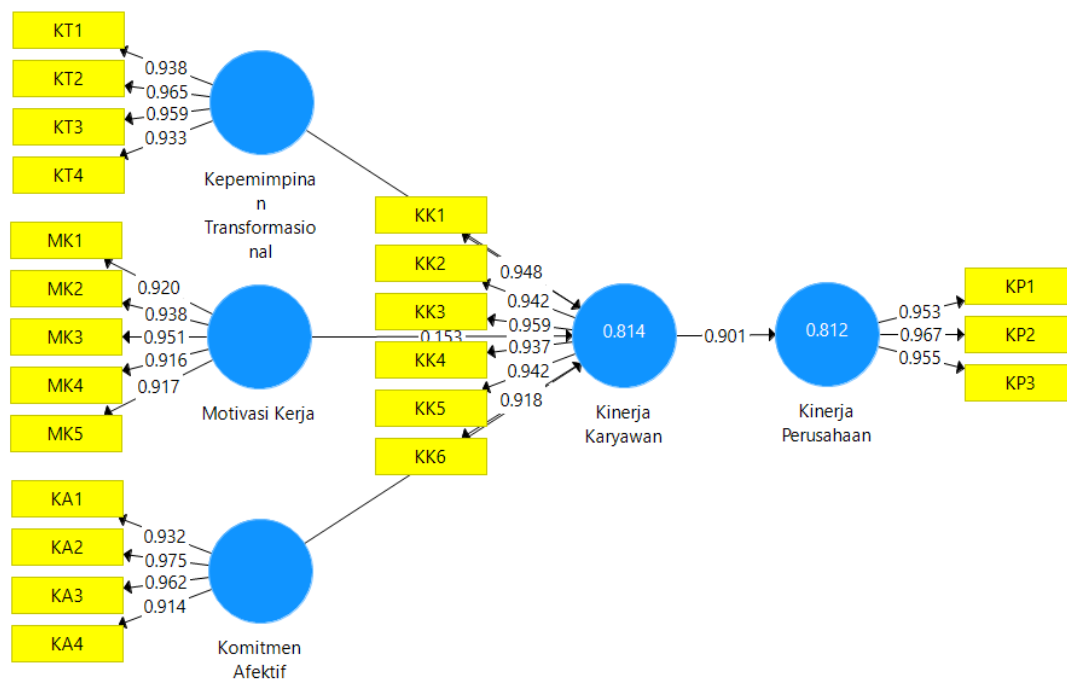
KT1
KT2
KT3
KT4
0.938
0.965
0.959
0.933
Kepemimpinan Transformasional

MK1
MK2
MK3
MK4
MK5
0.920
0.938
0.951
0.916
0.917
Motivasi Kerja

KA1
KA2
KA3
KA4
0.932
0.975
0.962
0.914
Komitmen Afektif

KK1
KK2
KK3
KK4
KK5
KK6
0.948
0.942
0.959
0.937
0.942
0.918
0.153

0.814
Kinerja Karyawan

0.901

0.812
Kinerja Perusahaan

0.953
0.967
0.955
KP1
KP2
KP3